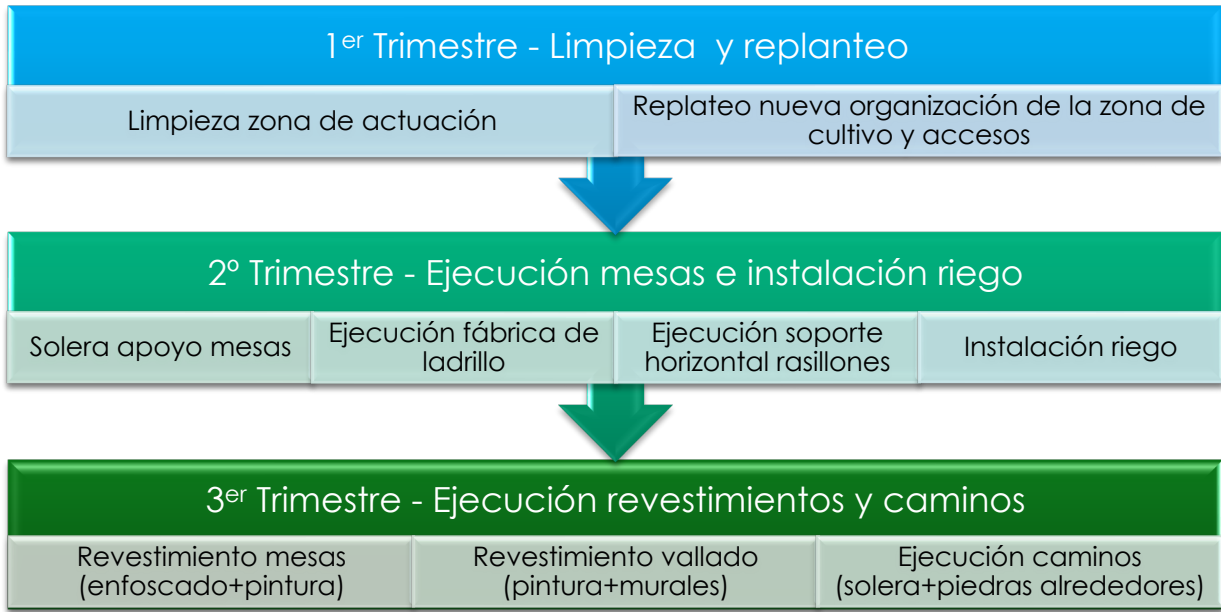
1$^{er}$ Trimestre - Limpieza y replanteo

Limpieza zona de actuación

Replateo nueva organización de la zona de cultivo y accesos

2º Trimestre - Ejecución mesas e instalación riego

Solera apoyo mesas

Ejecución fábrica de ladrillo

Ejecución soporte horizontal rasillones

Instalación riego

3$^{er}$ Trimestre - Ejecución revestimientos y caminos

Revestimiento mesas (enfoscado+pintura)

Revestimiento vallado (pintura+murales)

Ejecución caminos (solera+piedras alrededores)